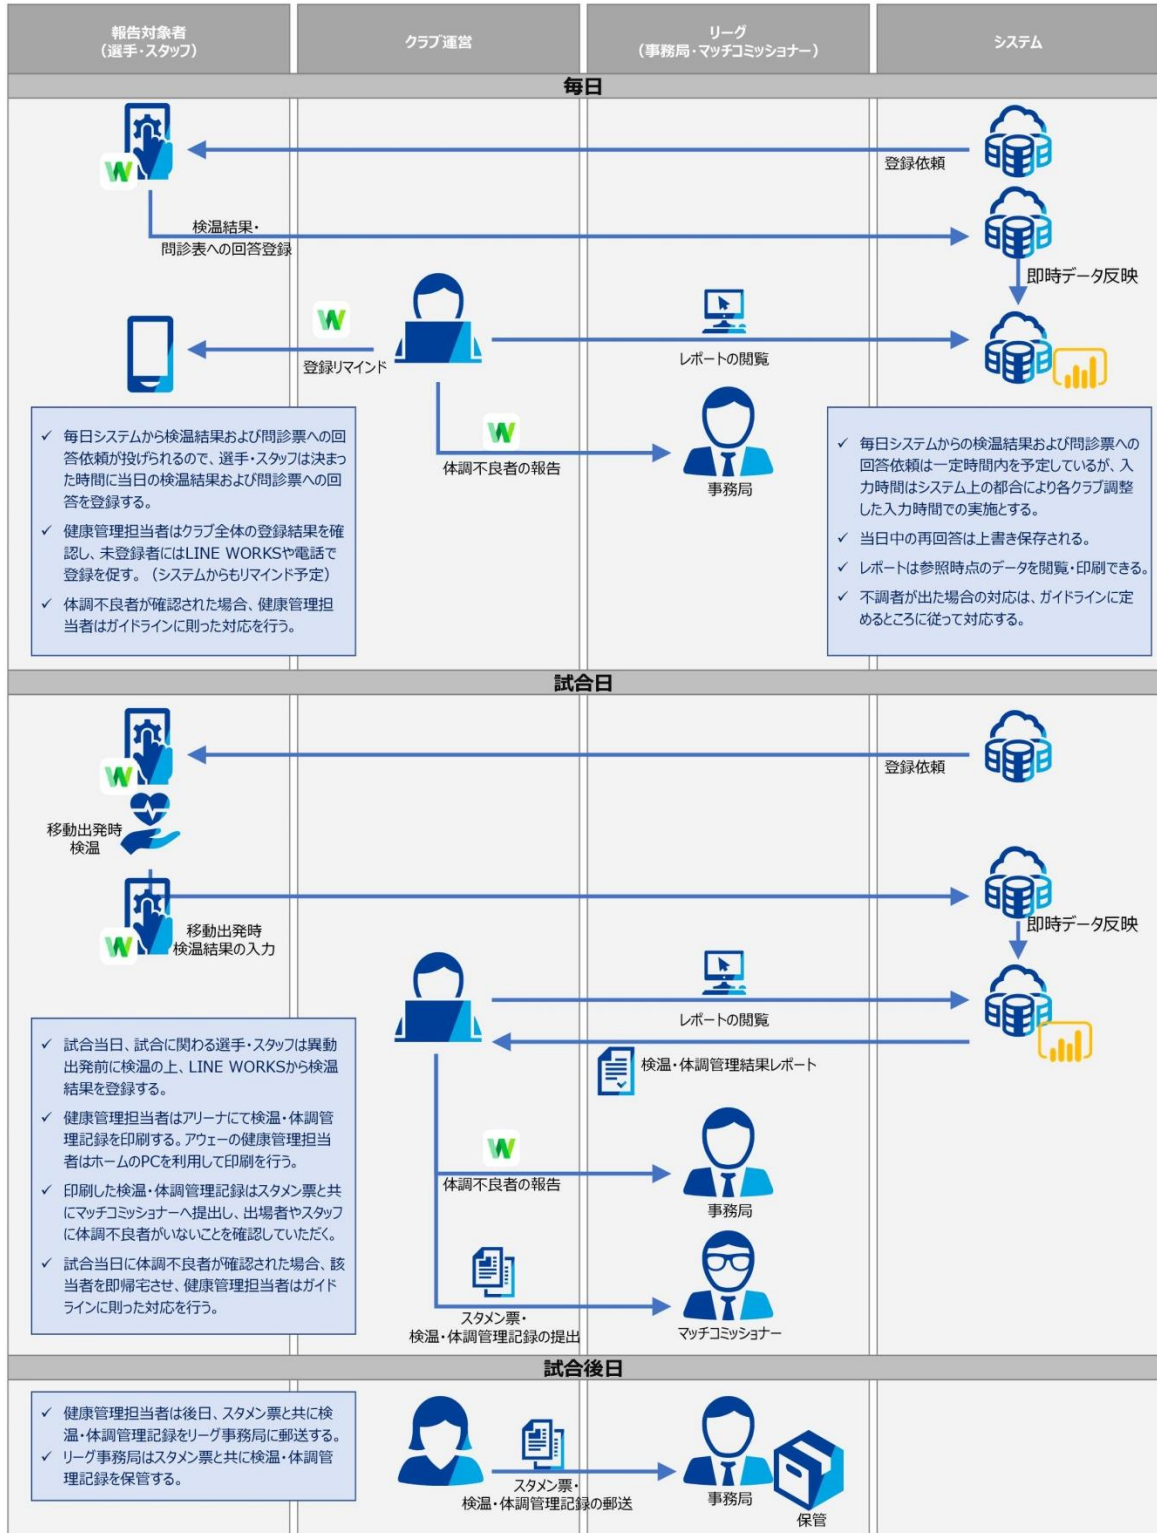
| 報告対象者（選手・スタッフ） | クラブ運営 | リーグ（事務局・マッチコミッショナー） | システム |
|---|---|---|---|

毎日

登録依頼

検温結果・問診表への回答登録

即時データ反映

登録リマインド

レポートの閲覧

体調不良者の報告

事務局

✓ 毎日システムから検温結果および問診票への回答依頼が投げられるので、選手・スタッフは決まった時間に当日の検温結果および問診票への回答を登録する。
✓ 健康管理担当者はクラブ全体の登録結果を確認し、未登録者にはLINE WORKSや電話で登録を促す。（システムからもリマインド予定）
✓ 体調不良者が確認された場合、健康管理担当者はガイドラインに則った対応を行う。

✓ 毎日システムからの検温結果および問診票への回答依頼は一定時間内を予定しているが、入力時間はシステム上の都合により各クラブ調整した入力時間での実施とする。
✓ 当日中の再回答は上書き保存される。
✓ レポートは参照時点のデータを閲覧・印刷できる。
✓ 不調者が出た場合の対応は、ガイドラインに定めるところに従って対応する。

試合日

登録依頼

移動出発時検温

移動出発時検温結果の入力

即時データ反映

レポートの閲覧

検温・体調管理結果レポート

体調不良者の報告

事務局

スタメン票・検温・体調管理記録の提出

マッチコミッショナー

✓ 試合当日、試合に関わる選手・スタッフは異動出発前に検温の上、LINE WORKSから検温結果を登録する。
✓ 健康管理担当者はアリーナにて検温・体調管理記録を印刷する。アウェーの健康管理担当者はホームのPCを利用して印刷を行う。
✓ 印刷した検温・体調管理記録はスタメン票と共にマッチコミッショナーへ提出し、出場者やスタッフに体調不良者がいないことを確認していただく。
✓ 試合当日に体調不良者が確認された場合、該当者を即帰宅させ、健康管理担当者はガイドラインに則った対応を行う。

試合後日

✓ 健康管理担当者は後日、スタメン票と共に検温・体調管理記録をリーグ事務局に郵送する。
✓ リーグ事務局はスタメン票と共に検温・体調管理記録を保管する。

スタメン票・検温・体調管理記録の郵送

事務局

保管